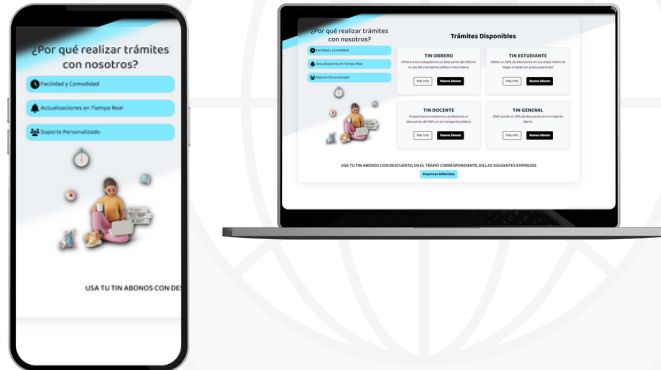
¿Por qué realizar trámites con nosotros?

Facilidad y Comodidad

Actualizaciones en Tiempo Real

Soporte Personalizado

USA TU TIN ABONOS CON DES

¿Por qué realizar trámites con nosotros?

Facilidad y Comodidad

Actualizaciones en Tiempo Real

Soporte Personalizado

Trámites Disponibles

TIN OBRERO

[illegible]

Más Info | Nuevo Abono

TIN ESTUDIANTE

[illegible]

Más Info | Nuevo Abono

TIN DOCENTE

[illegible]

Más Info | Nuevo Abono

TIN GENERAL

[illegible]

Más Info | Nuevo Abono

USA TU TIN ABONOS CON DESCUENTO, EN EL TRAMO CORRESPONDIENTE, EN LAS SIGUIENTES EMPRESAS

Empresas Adheridas